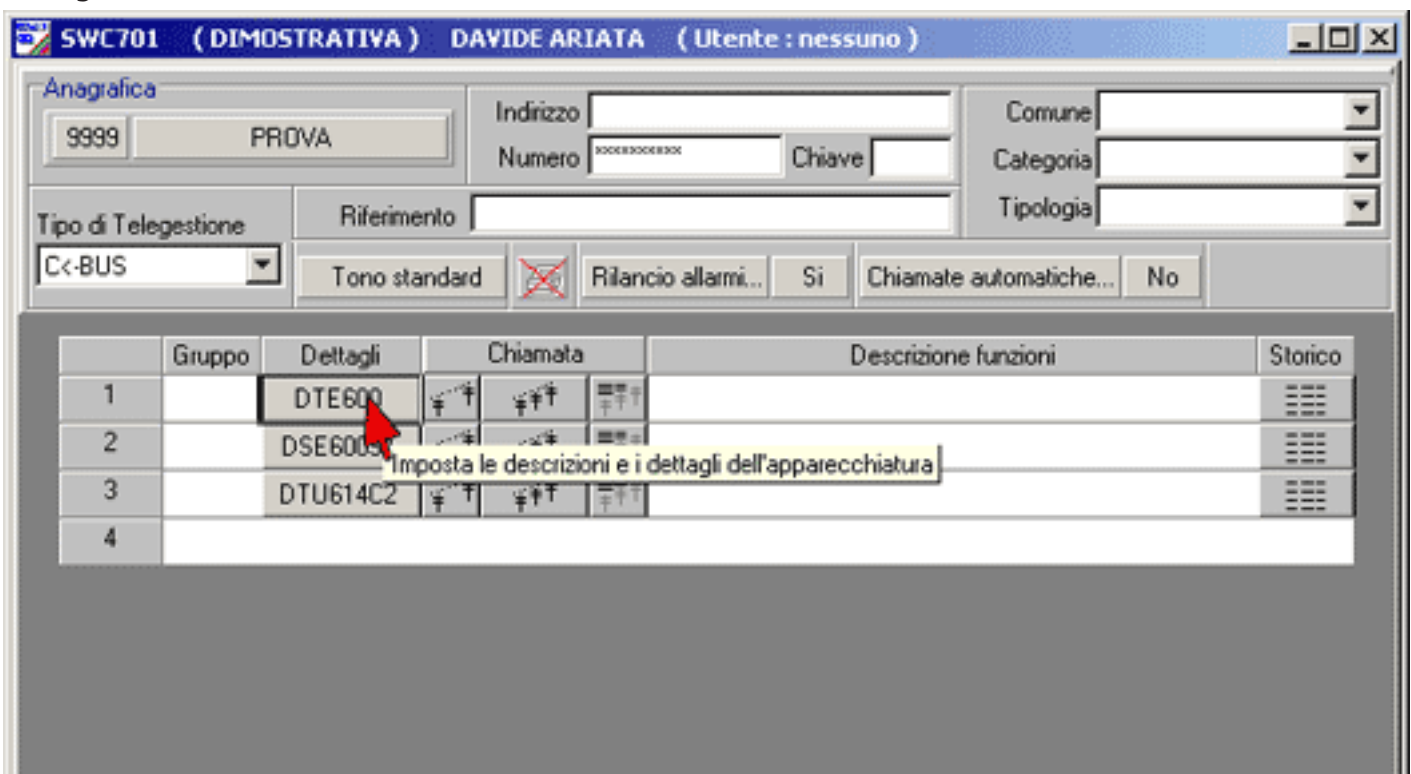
SWC701 ( DIMOSTRATIVA ) DAVIDE ARIATA ( Utente : nessuno )

Anagrafica
9999 PROVA

Indirizzo
Numero xxxxxxxxxx Chiave

Comune
Categoria
Tipologia

Tipo di Telegestione
C<-BUS

Riferimento

Tono standard
Rilancio allarmi... Si
Chiamate automatiche... No

| | Gruppo | Dettagli | Chiamata | Descrizione funzioni | Storico |
|---|---|---|---|---|---|
| 1 | | DTE600 | | | |
| 2 | | DSE600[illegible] | | | |
| 3 | | DTU614C2 | | | |
| 4 | | | | | |

Imposta le descrizioni e i dettagli dell'apparecchiatura